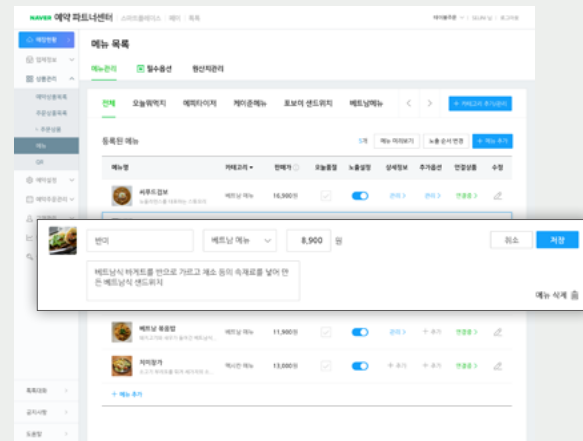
NAVER 예약 파트너센터 | 스마트플레이스 | 메뉴 | 목록

메뉴 목록

메뉴관리 필수옵션 원산지관리

전체 오늘뭐먹지 에피타이저 케이준메뉴 토보의 샌드위치 베트남메뉴 + 카테고리 추가/관리

등록된 메뉴 5개 메뉴 미리보기 노출 순서 변경 + 메뉴 추가

| 메뉴명 | 카테고리 | 판매가 | 오늘필요 | 노출설정 | 상세정보 | 추가옵션 | 연결상품 | 수정 |
|---|---|---|---|---|---|---|---|---|
| 쉬푸드검보 | 케이준 메뉴 | 16,900원 | | | 관리 > | + 추가 | 연결중 > | |
| 베트남 볶음밥 | 베트남 메뉴 | 11,900원 | | | 관리 > | + 추가 | 연결중 > | |
| 치미창가 | 멕시칸 메뉴 | 13,000원 | | | 관리 > | + 추가 | 연결중 > | |

+ 메뉴 추가

반미 베트남 메뉴 8,900 원 취소 저장

베트남식 바게트를 반으로 가르고 채소 등의 속재료를 넣어 만든 베트남식 샌드위치

메뉴 삭제